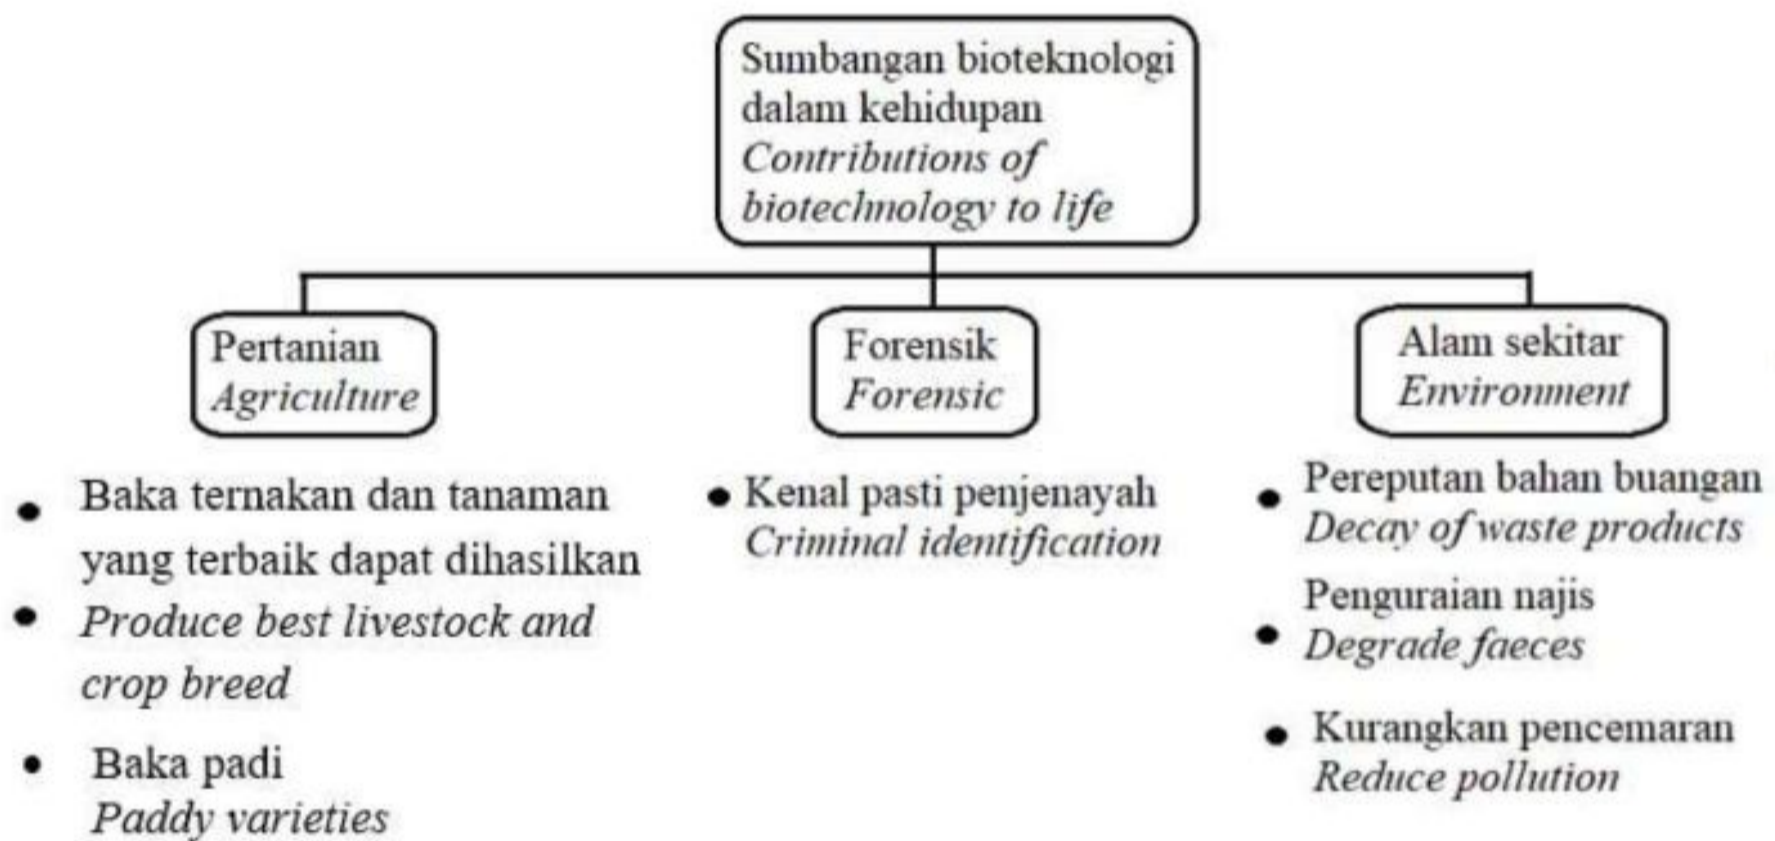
Sumbangan bioteknologi dalam kehidupan
*Contributions of biotechnology to life*

Pertanian
*Agriculture*

Forensik
*Forensic*

Alam sekitar
*Environment*

- Baka ternakan dan tanaman yang terbaik dapat dihasilkan
- *Produce best livestock and crop breed*
- Baka padi
*Paddy varieties*

- Kenal pasti penjenayah
*Criminal identification*

- Pereputan bahan buangan
*Decay of waste products*
Penguraian najis
- *Degrade faeces*
- Kurangkan pencemaran
*Reduce pollution*